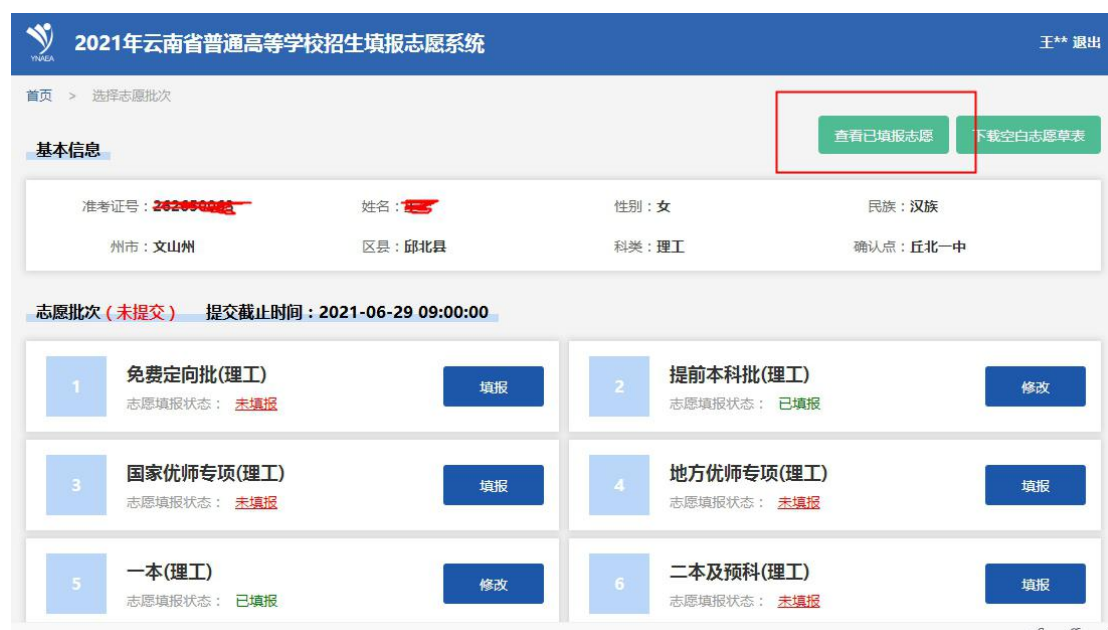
YNAEA

2021年云南省普通高等学校招生填报志愿系统

王** 退出

首页 > 选择志愿批次

查看已填报志愿

下载空白志愿草表

基本信息

准考证号：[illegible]

姓名：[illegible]

性别：女

民族：汉族

州市：文山州

区县：邱北县

科类：理工

确认点：丘北一中

志愿批次（未提交） 提交截止时间：2021-06-29 09:00:00

1 免费定向批(理工) 志愿填报状态： 未填报 填报

2 提前本科批(理工) 志愿填报状态： 已填报 修改

3 国家优师专项(理工) 志愿填报状态： 未填报 填报

4 地方优师专项(理工) 志愿填报状态： 未填报 填报

5 一本(理工) 志愿填报状态： 已填报 修改

6 二本及预科(理工) 志愿填报状态： 未填报 填报